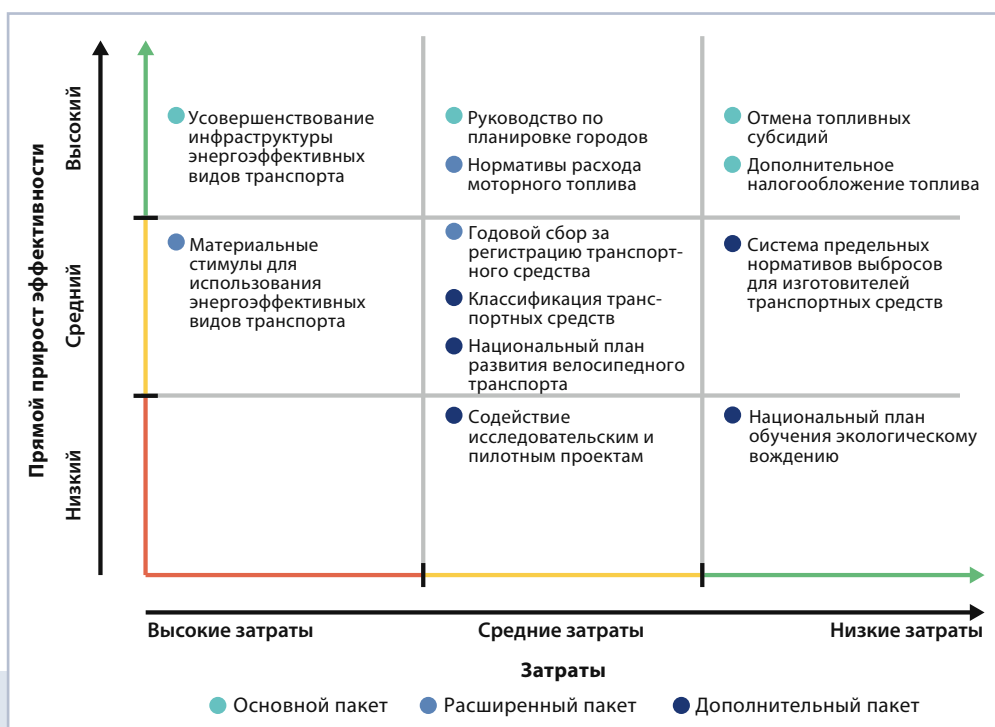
Прямой прирост эффективности

Высокий

Средний

Низкий

Усовершенствование инфраструктуры энергоэффективных видов транспорта

Руководство по планировке городов

Нормативы расхода моторного топлива

Отмена топливных субсидий

Дополнительное налогообложение топлива

Материальные стимулы для использования энергоэффективных видов транспорта

Годовой сбор за регистрацию транспортного средства

Классификация транспортных средств

Национальный план развития велосипедного транспорта

Система предельных нормативов выбросов для изготовителей транспортных средств

Содействие исследовательским и пилотным проектам

Национальный план обучения экологическому вождению

Высокие затраты

Средние затраты

Низкие затраты

Затраты

Основной пакет Расширенный пакет Дополнительный пакет